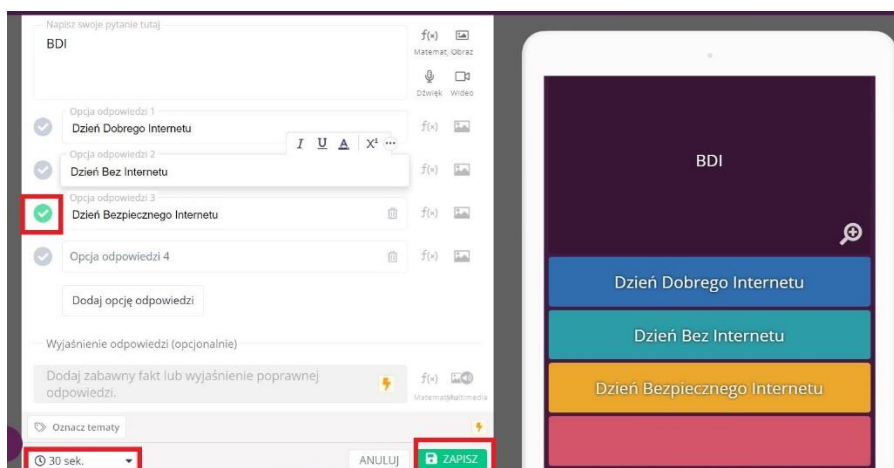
Napisz swoje pytanie tutaj
BDI

f(x) Matemat. Obraz
Dźwięk Wideo

Opcja odpowiedzi 1
Dzień Dobrego Internetu

I U A X¹ ···

Opcja odpowiedzi 2
Dzień Bez Internetu

Opcja odpowiedzi 3
Dzień Bezpiecznego Internetu

Opcja odpowiedzi 4

Dodaj opcję odpowiedzi

Wyjaśnienie odpowiedzi (opcjonalnie)

Dodaj zabawny fakt lub wyjaśnienie poprawnej odpowiedzi.

f(x) Matemat Multimedia

Oznacz tematy

30 sek.

ANULUJ

ZAPISZ

BDI

Dzień Dobrego Internetu

Dzień Bez Internetu

Dzień Bezpiecznego Internetu